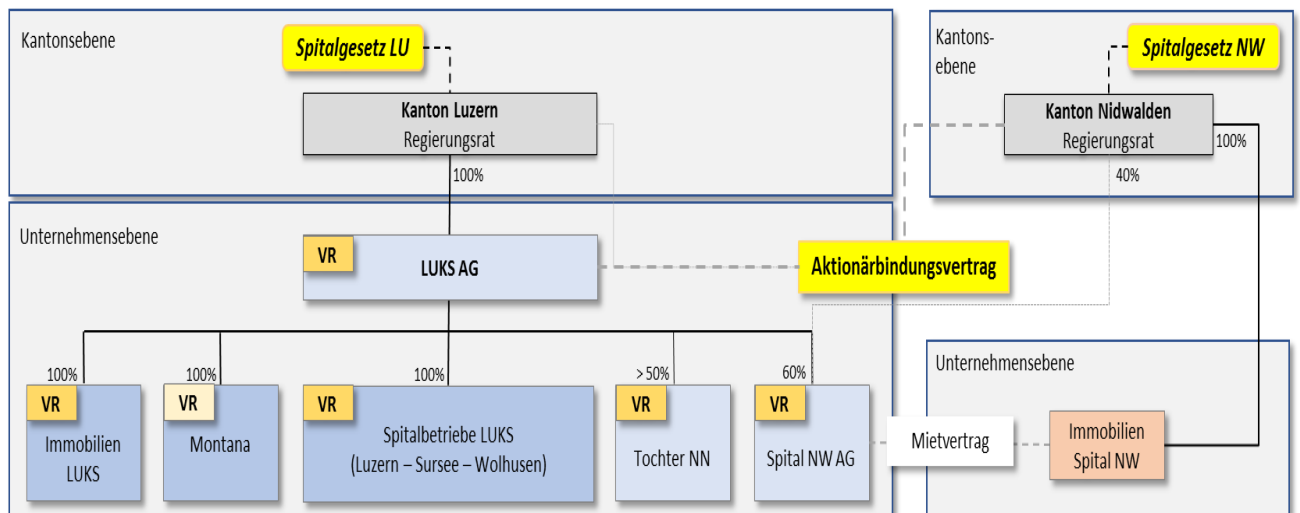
Kantonsebene

Spitalgesetz LU

Kanton Luzern
Regierungsrat

100%

Kantons-
ebene

Spitalgesetz NW

Kanton Nidwalden
Regierungsrat

100%

40%

Unternehmensebene

VR

LUKS AG

Aktionärbindungsvertrag

100%

VR

Immobilien LUKS

100%

VR

Montana

100%

VR

Spitalbetriebe LUKS
(Luzern – Sursee – Wolhusen)

> 50%

VR

Tochter NN

60%

VR

Spital NW AG

Mietvertrag

Unternehmensebene

Immobilien Spital NW